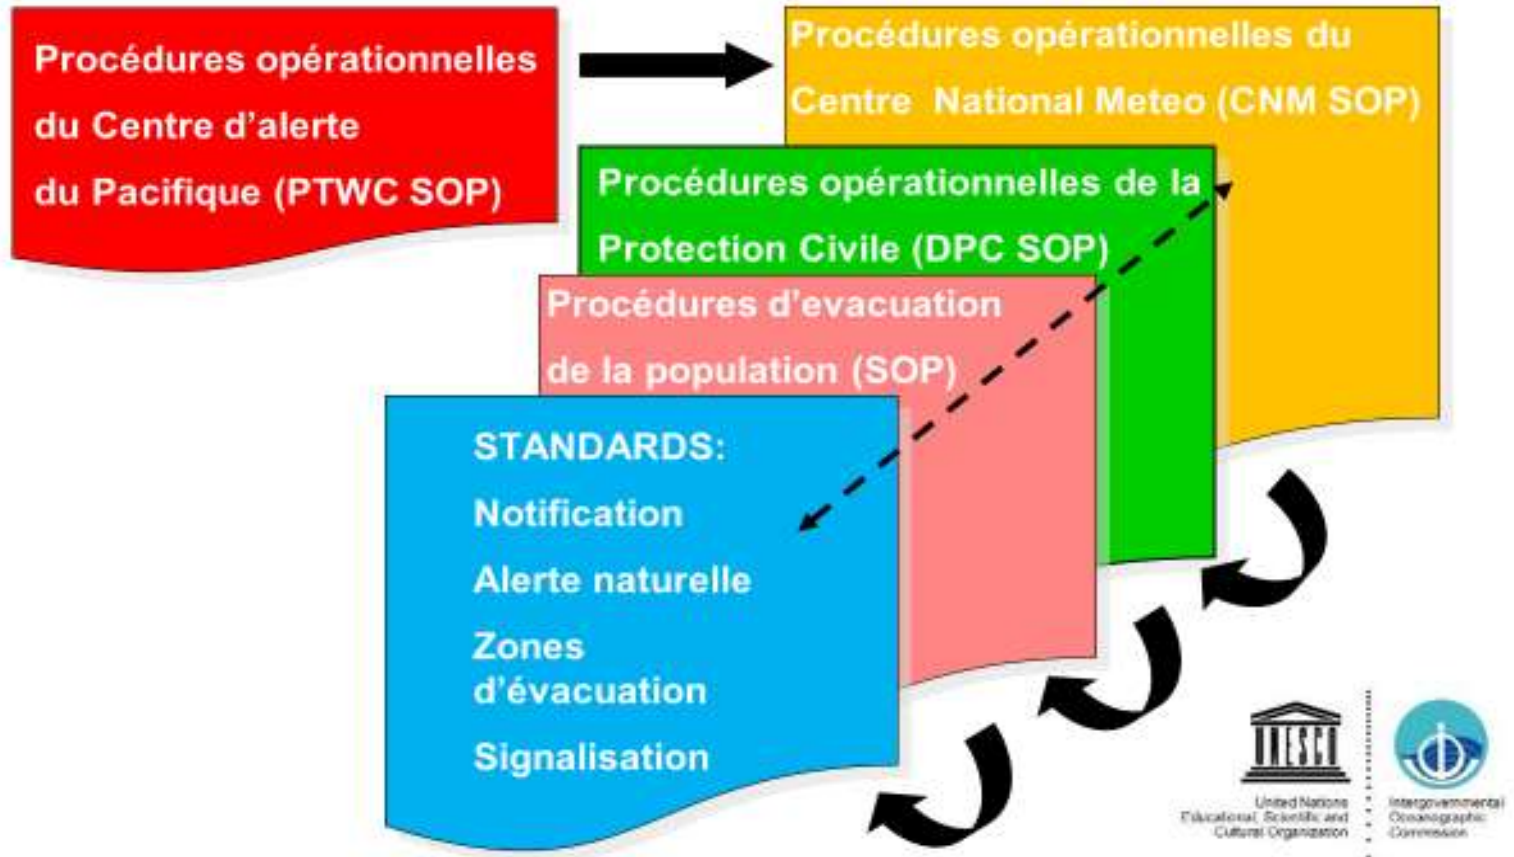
Procédures opérationnelles du Centre d'alerte du Pacifique (PTWC SOP)

Procédures opérationnelles du Centre National Meteo (CNM SOP)

Procédures opérationnelles de la Protection Civile (DPC SOP)

Procédures d'evacuation de la population (SOP)

STANDARDS:

Notification

Alerte naturelle

Zones d'évacuation

Signalisation

UNESCO
United Nations Educational, Scientific and Cultural Organization

Intergovernmental Oceanographic Commission